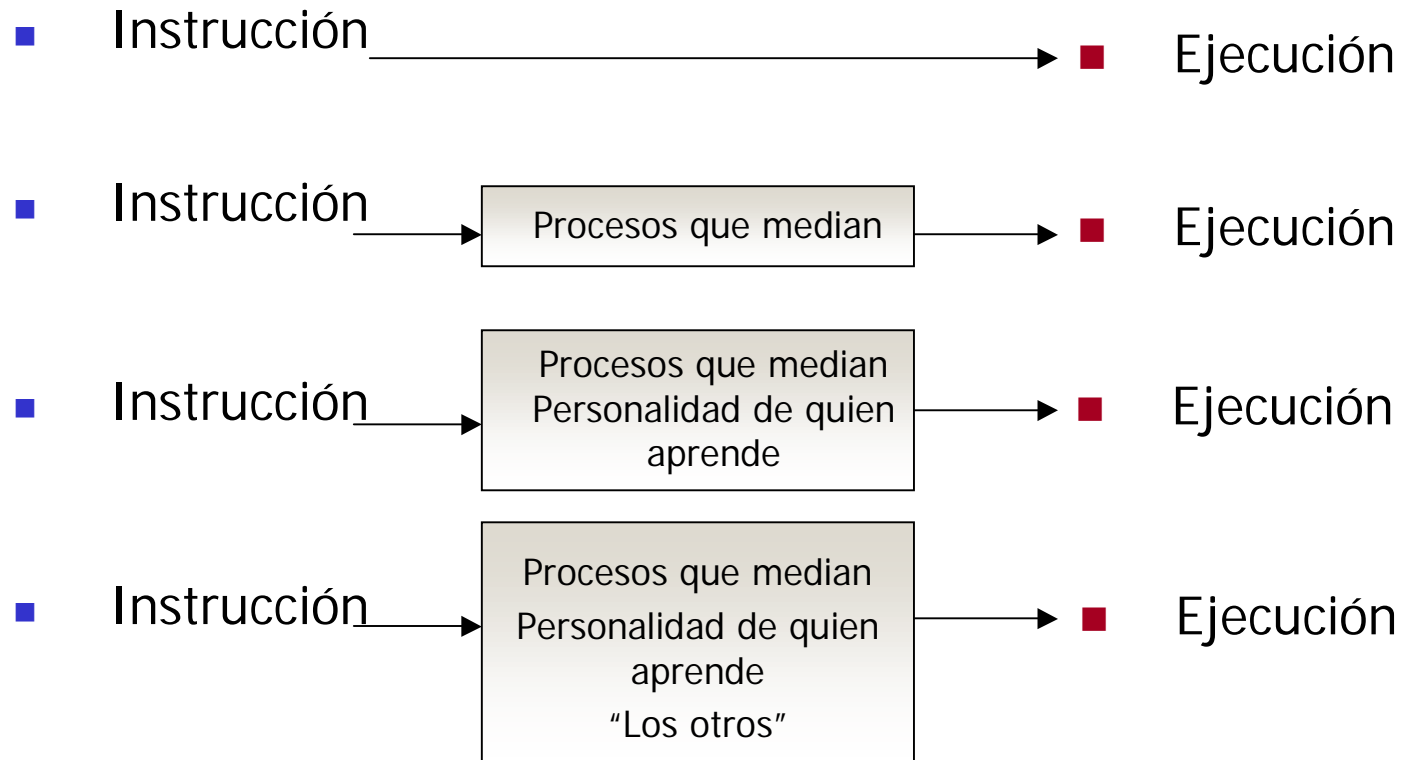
Instrucción

Ejecución

Instrucción

Procesos que median

Ejecución

Instrucción

Procesos que median
Personalidad de quien aprende

Ejecución

Instrucción

Procesos que median
Personalidad de quien aprende
"Los otros"

Ejecución